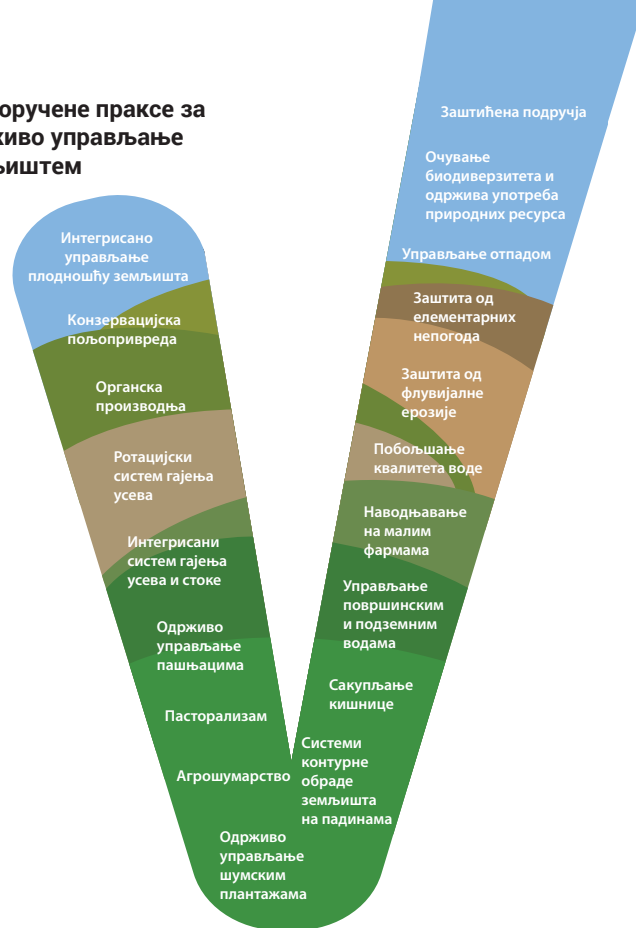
оручене праксе за живо управљање љиштем

Интегрисано управљање плодношћу земљишта

Конзервацијска пољопривреда

Органска производња

Ротацијски систем гајења усева

Интегрисани систем гајења усева и стоке

Одрживо управљање пашњацима

Пасторализам

Агрошумарство

Одрживо управљање шумским плантажама

Заштићена подручја

Очување биодиверзитета и одржива употреба природних ресурса

Управљање отпадом

Заштита од елементарних непогода

Заштита од флувијалне ерозије

Побољшање квалитета воде

Наводњавање на малим фармама

Управљање површинским и подземним водама

Сакупљање кишнице

Системи контурне обраде земљишта на падинама